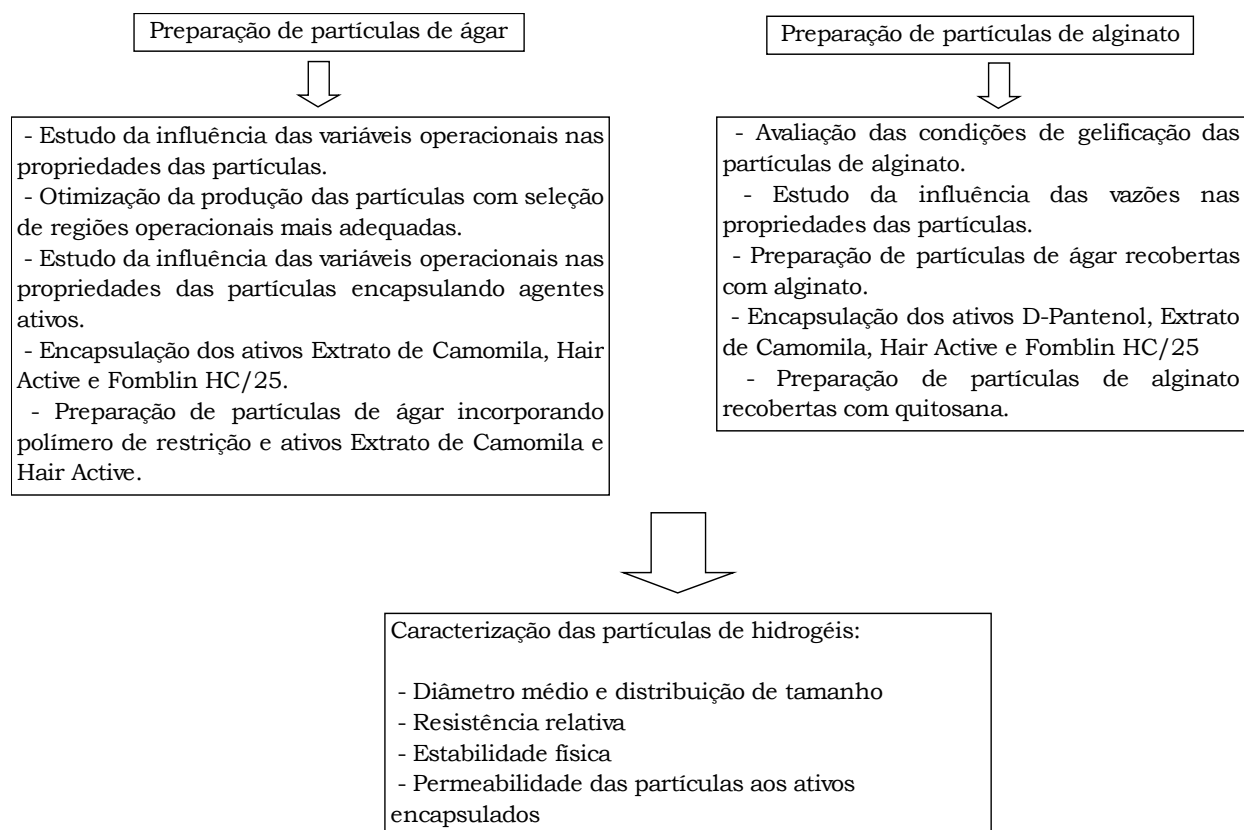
Preparação de partículas de ágar

- Estudo da influência das variáveis operacionais nas propriedades das partículas.
- Otimização da produção das partículas com seleção de regiões operacionais mais adequadas.
- Estudo da influência das variáveis operacionais nas propriedades das partículas encapsulando agentes ativos.
- Encapsulação dos ativos Extrato de Camomila, Hair Active e Fomblin HC/25.
- Preparação de partículas de ágar incorporando polímero de restrição e ativos Extrato de Camomila e Hair Active.

Preparação de partículas de alginato

- Avaliação das condições de gelificação das partículas de alginato.
- Estudo da influência das vazões nas propriedades das partículas.
- Preparação de partículas de ágar recobertas com alginato.
- Encapsulação dos ativos D-Pantenol, Extrato de Camomila, Hair Active e Fomblin HC/25
- Preparação de partículas de alginato recobertas com quitosana.

Caracterização das partículas de hidrogéis:

- Diâmetro médio e distribuição de tamanho
- Resistência relativa
- Estabilidade física
- Permeabilidade das partículas aos ativos encapsulados